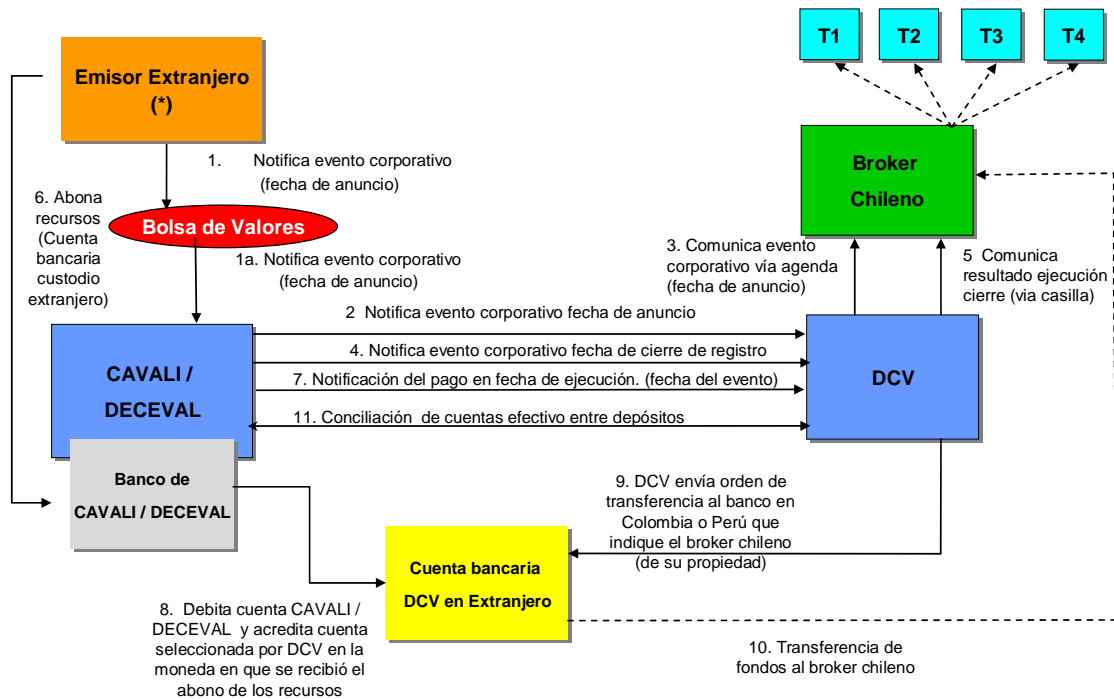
T1

T2

T3

T4

Emisor Extranjero (*)

1. Notifica evento corporativo (fecha de anuncio)

Broker Chileno

6. Abona recursos (Cuenta bancaria custodio extranjero)

Bolsa de Valores

1a. Notifica evento corporativo (fecha de anuncio)

3. Comunica evento corporativo vía agenda (fecha de anuncio)

5 Comunica resultado ejecución cierre (via casilla)

2 Notifica evento corporativo fecha de anuncio

CAVALI / DECEVAL

4. Notifica evento corporativo fecha de cierre de registro

7. Notificación del pago en fecha de ejecución. (fecha del evento)

DCV

11. Conciliación de cuentas efectivo entre depósitos

Banco de CAVALI / DECEVAL

9. DCV envía orden de transferencia al banco en Colombia o Perú que indique el broker chileno (de su propiedad)

Cuenta bancaria DCV en Extranjero

8. Debita cuenta CAVALI / DECEVAL y acredita cuenta seleccionada por DCV en la moneda en que se recibió el abono de los recursos

10. Transferencia de fondos al broker chileno